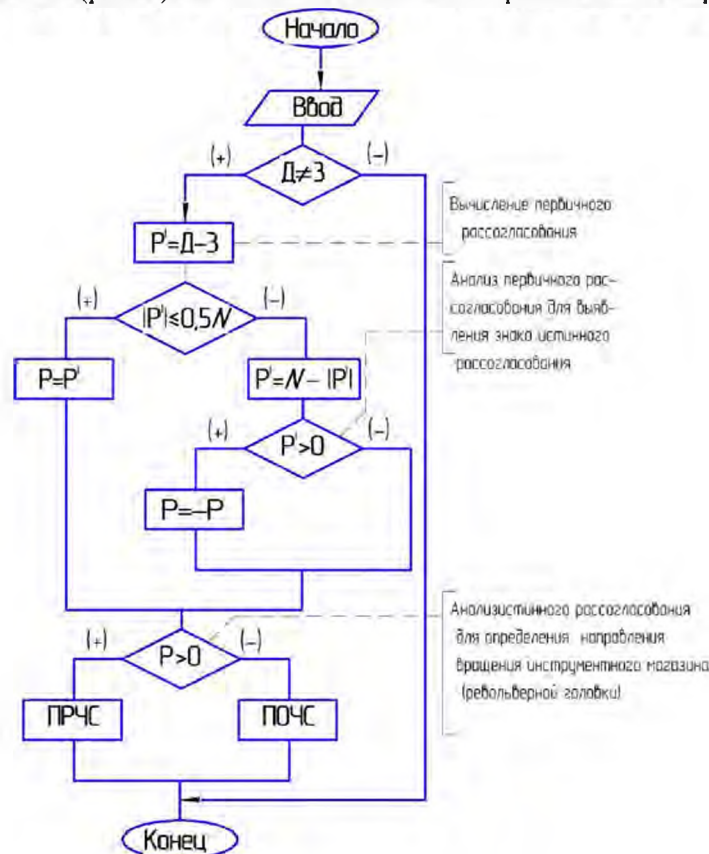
Начало

Ввод

(+)
Д≠3
(–)

Вычисление первичного рассогласования

$P^I$=Д–З

Анализ первичного рассогласования для выявления знака истинного рассогласования

(+)
$|P^I|\leq0,5N$
(–)

$P=P^I$

$P^I=N-|P^I|$

(+)
$P^I>0$
(–)

$P=-P$

Анализистинного рассогласования для определения направления вращения инструментного магазина (револьверной головки)

(+)
$P>0$
(–)

ПРЧС

ПОЧС

Конец